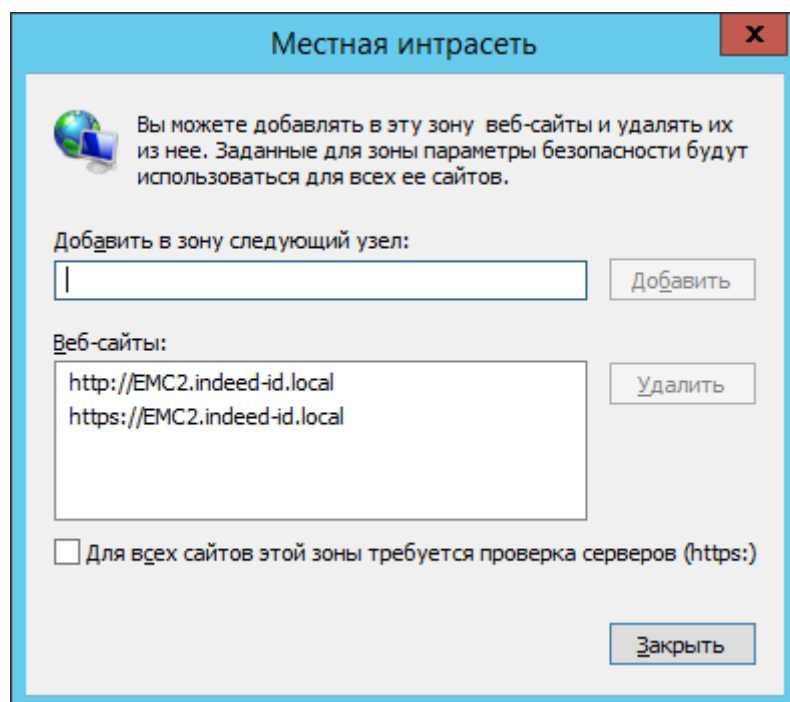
Местная интрасеть

x

Вы можете добавлять в эту зону веб-сайты и удалять их из нее. Заданные для зоны параметры безопасности будут использоваться для всех ее сайтов.

Добавить в зону следующий узел:

Добавить

Веб-сайты:

http://EMC2.indeed-id.local
https://EMC2.indeed-id.local

Удалить

Для всех сайтов этой зоны требуется проверка серверов (https:)

Закрыть